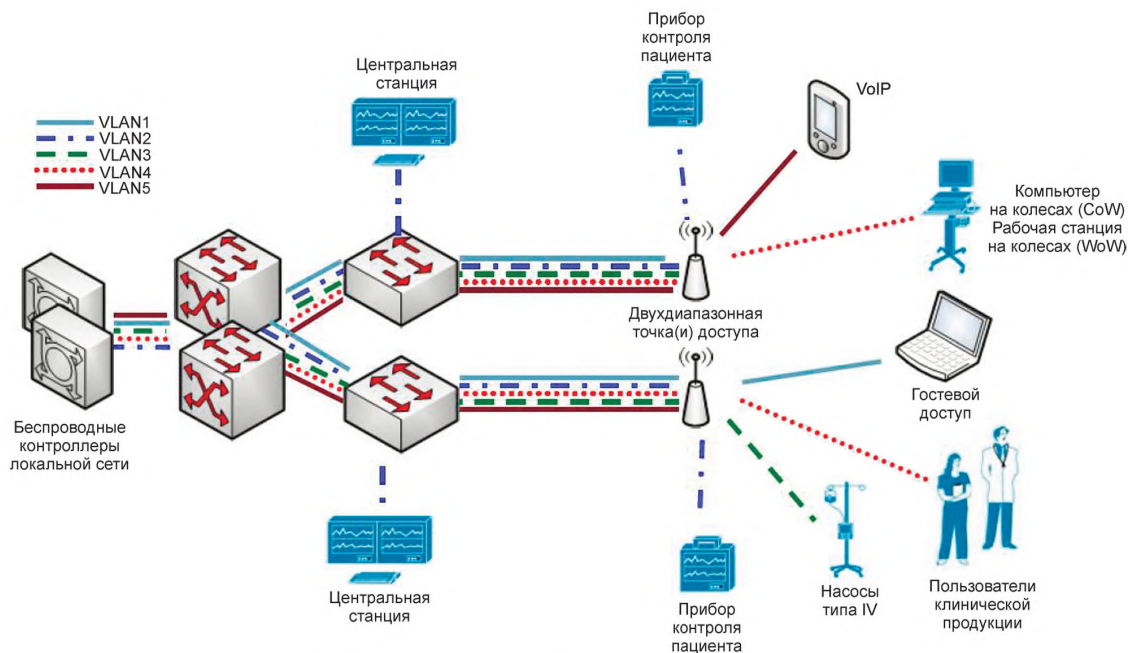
VLAN1
VLAN2
VLAN3
VLAN4
VLAN5

Центральная станция

Прибор контроля пациента

VoIP

Компьютер на колесах (CoW) Рабочая станция на колесах (WoW)

Двухдиапазонная точка(и) доступа

Гостевой доступ

Беспроводные контроллеры локальной сети

Центральная станция

Прибор контроля пациента

Насосы типа IV

Пользователи клинической продукции